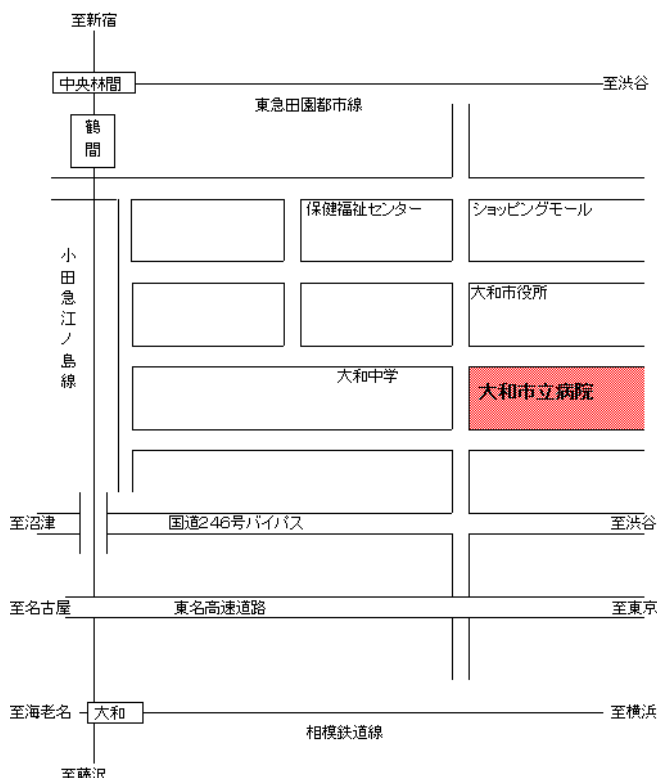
至新宿

中央林間

至渋谷

東急田園都市線

鶴
間

保健福祉センター

ショッピングモール

小
田
急
江
ノ
島
線

大和市役所

大和中学

大和市立病院

至沼津

国道246号バイパス

至渋谷

至名古屋

東名高速道路

至東京

至海老名

大和

至横浜

相模鉄道線

至藤沢